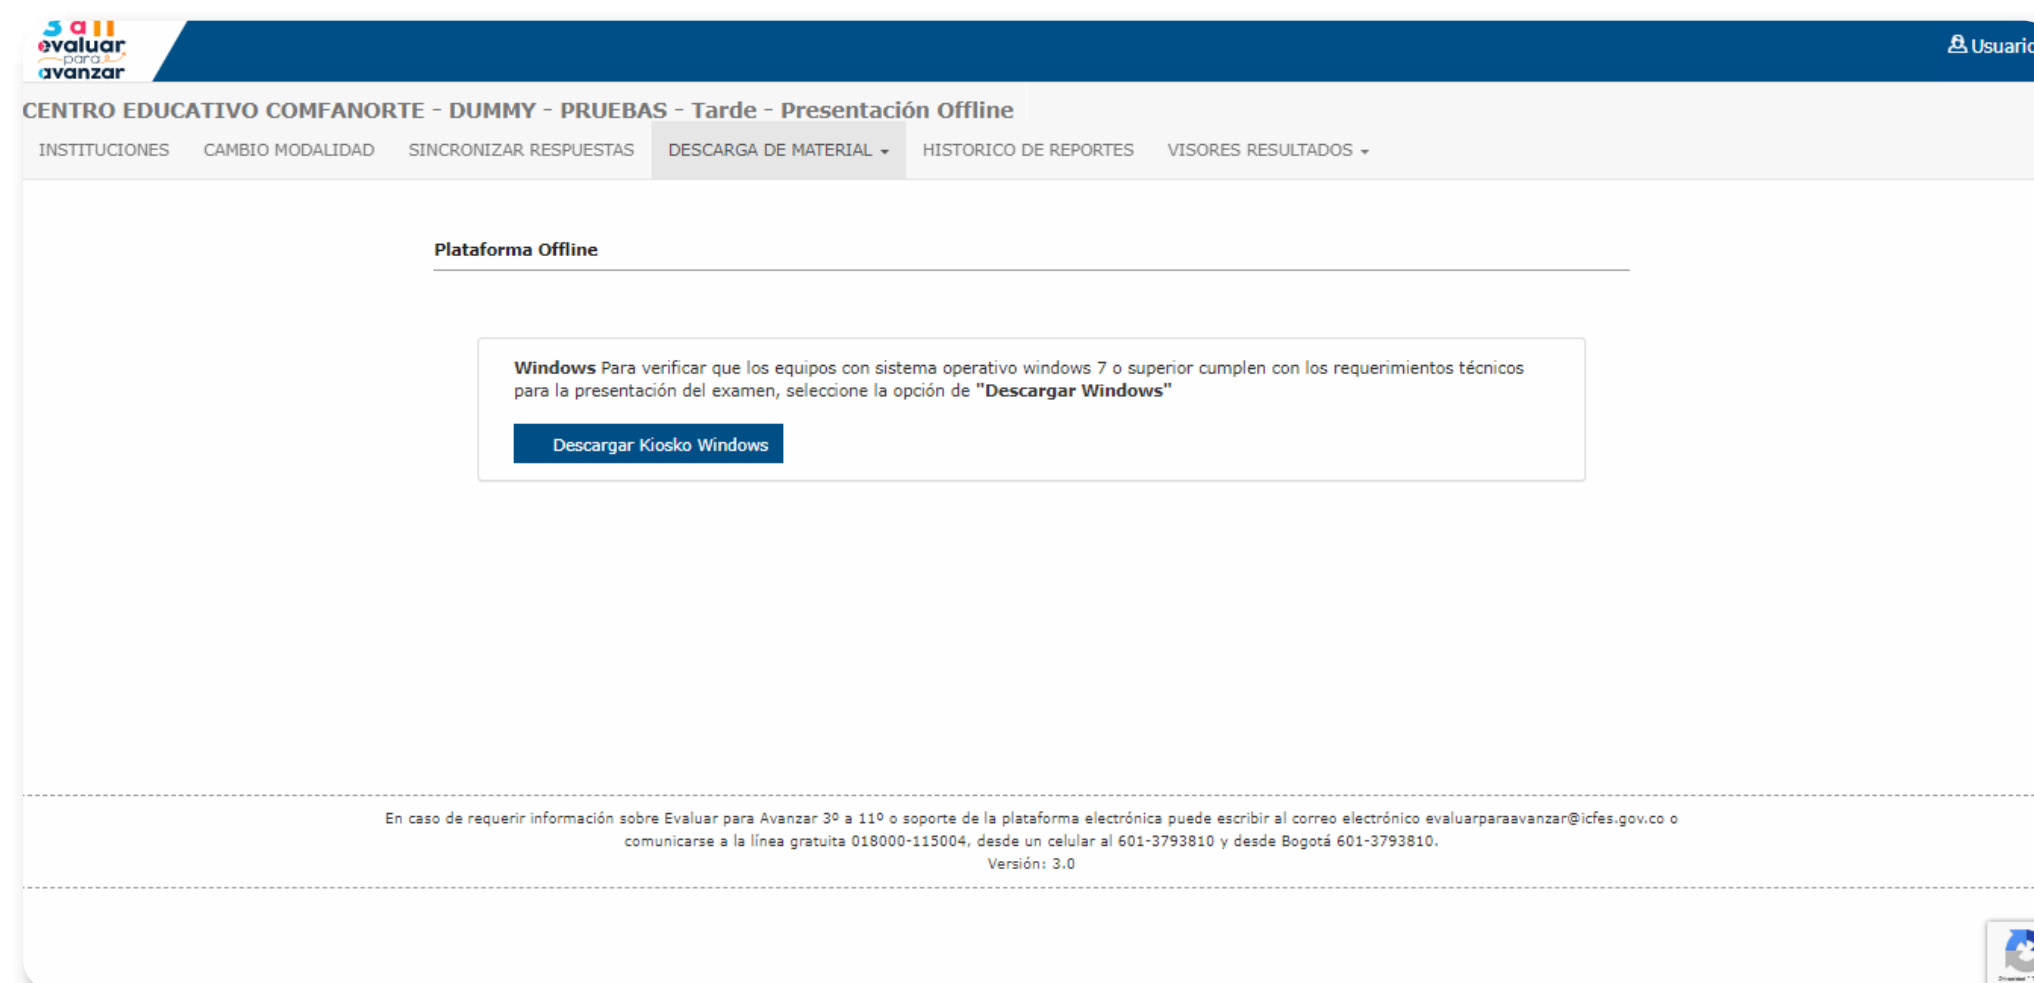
3 a 11 evaluar para avanzar

Usuario

CENTRO EDUCATIVO COMFANORTE - DUMMY - PRUEBAS - Tarde - Presentación Offline

INSTITUCIONES CAMBIO MODALIDAD SINCRONIZAR RESPUESTAS DESCARGA DE MATERIAL HISTORICO DE REPORTES VISORES RESULTADOS

Plataforma Offline

**Windows** Para verificar que los equipos con sistema operativo windows 7 o superior cumplen con los requerimientos técnicos para la presentación del examen, seleccione la opción de **"Descargar Windows"**

Descargar Kiosko Windows

En caso de requerir información sobre Evaluar para Avanzar 3º a 11º o soporte de la plataforma electrónica puede escribir al correo electrónico evaluarparaavanzar@icfes.gov.co o comunicarse a la línea gratuita 018000-115004, desde un celular al 601-3793810 y desde Bogotá 601-3793810.
Versión: 3.0